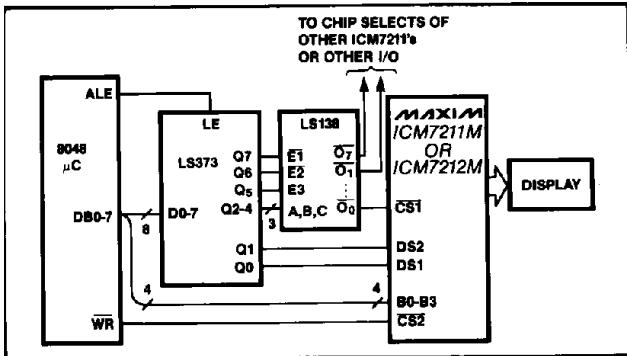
TO CHIP SELECTS OF OTHER ICM7211's OR OTHER I/O

8048 $\mu$C

ALE

DB0-7

$\overline{WR}$

LE

LS373

Q7

Q6

$Q_5$

Q2-4

D0-7

Q1

Q0

8

3

4

4

LS138

$\overline{E1}$

$\overline{E2}$

E3

A,B,C

$\overline{O_7}$

$\overline{O_1}$

$\overline{O_0}$

MAXIM

ICM7211M OR ICM7212M

$\overline{CS1}$

DS2

DS1

B0-B3

$\overline{CS2}$

DISPLAY